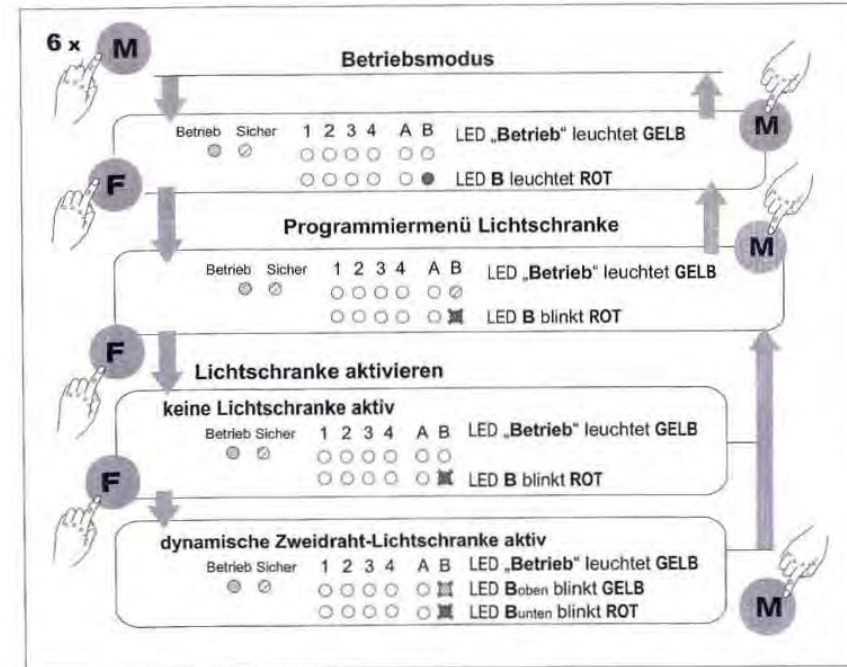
6 x M

Betriebsmodus

Betrieb Sicher 1 2 3 4 A B LED „Betrieb“ leuchtet GELB

LED B leuchtet ROT

M

F

Programmiermenü Lichtschranke

M

Betrieb Sicher 1 2 3 4 A B LED „Betrieb“ leuchtet GELB

LED B blinkt ROT

F

Lichtschranke aktivieren

keine Lichtschranke aktiv

Betrieb Sicher 1 2 3 4 A B LED „Betrieb“ leuchtet GELB

LED B blinkt ROT

F

dynamische Zweidraht-Lichtschranke aktiv

Betrieb Sicher 1 2 3 4 A B LED „Betrieb“ leuchtet GELB

LED B$_{oben}$ blinkt GELB

LED B$_{unten}$ blinkt ROT

M